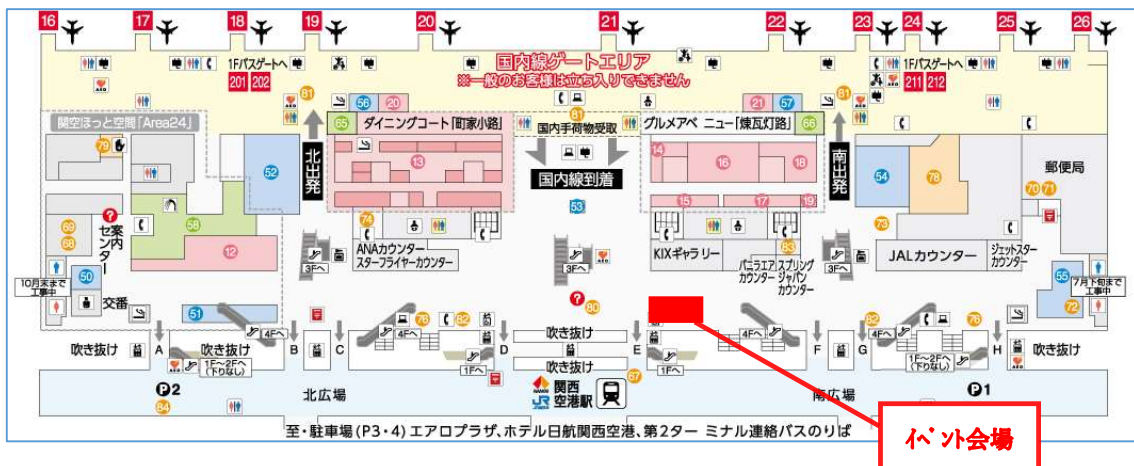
16 17 18 19 20 21 22 23 24 25 26

1Fバスゲートへ 201 202

国内線ゲートエリア
※一般のお客様は立ち入りできません

1Fバスゲートへ 211 212

81 56 20 21 57 81

関空ほっと空間「Area24」

65 ダイニングコート「町家小路」

61 国内手荷物受取

グルメアベニュー「煉瓦灯路」 66

79

北出発

13

国内線到着

14 16 18

南出発

郵便局

52

54 78

70 71

58

セ案内ンター

69 68

12

74

ANAカウンター スターフライヤーカウンター

53

15 17 19

KIXギャラリー

83

バニラエアカウンター

スプリングジャパンカウンター

73

JALカウンター

ジェットスターカウンター

3F へ

3F へ

3F へ

50

10月末まで工事中

交番

51

4Fへ

76 82

80

4Fへ

82 4Fへ

76

55

7月下旬まで工事中

72

吹き抜け

吹き抜け

吹き抜け

吹き抜け

吹き抜け

吹き抜け

A B C D E F G H

1F~2Fへ(下りなし)

1Fへ

1Fへ

1F~2Fへ(下りなし)

P2

北広場

関西空港駅

67

南広場

P1

84

至・駐車場(P3・4)エアロプラザ、ホテル日航関西空港、第2ターミナル連絡バスのりば

イベント会場